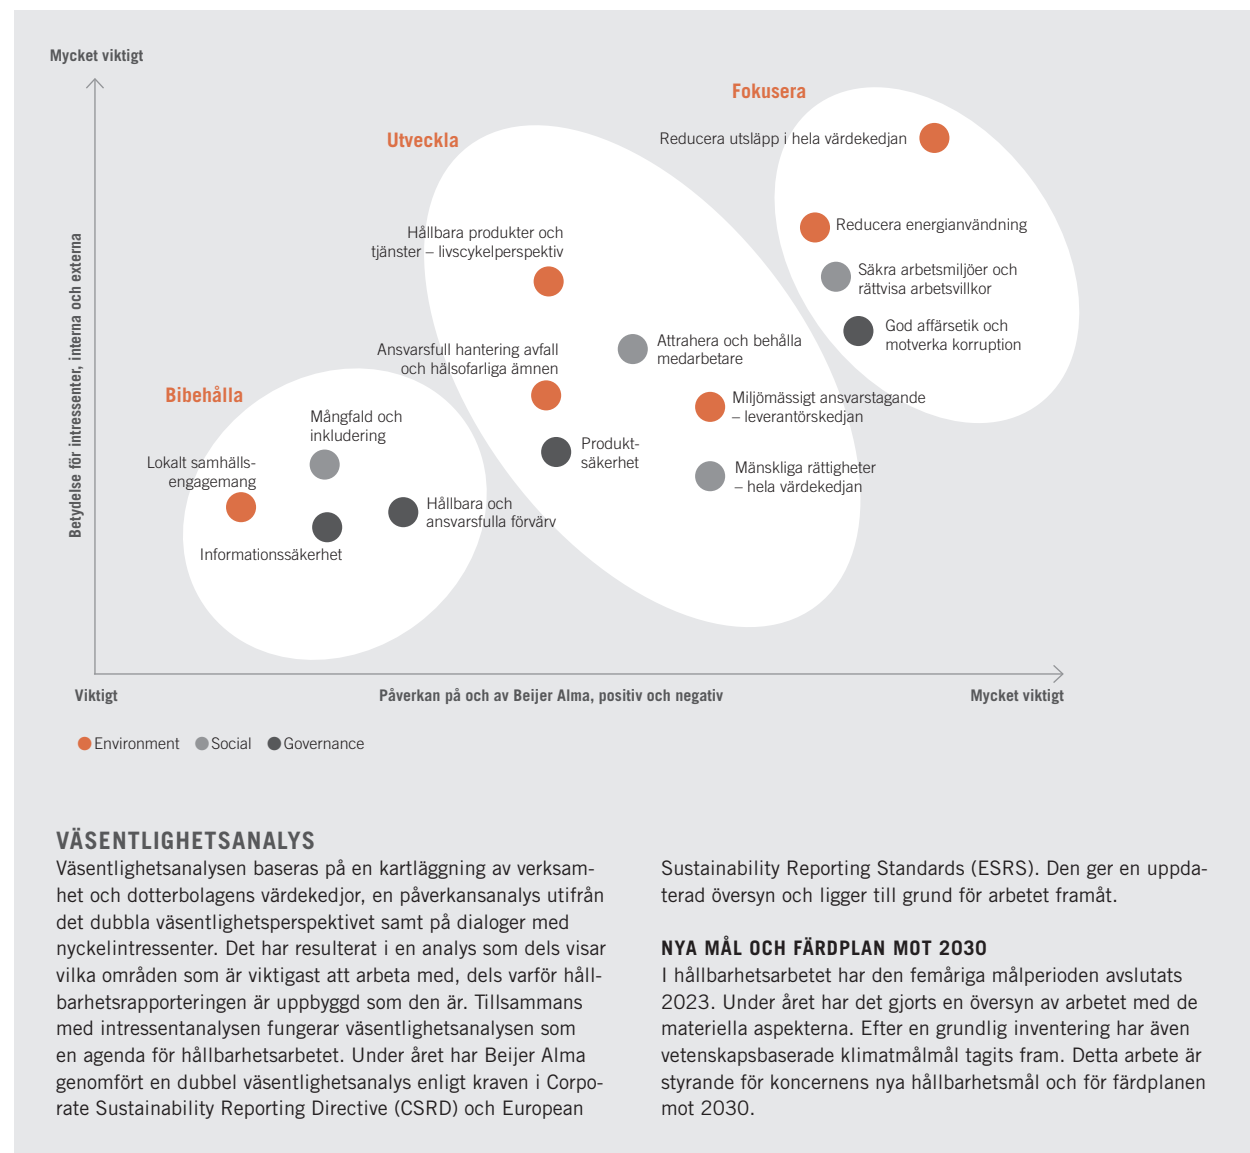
Mycket viktigt

Betydelse för intressenter, interna och externa

Fokusera

Reducera utsläpp i hela värdekedjan

Reducera energianvändning

Säkra arbetsmiljöer och rättvisa arbetsvillkor

God affärsetik och motverka korruption

Utveckla

Hållbara produkter och tjänster – livscykelperspektiv

Ansvarsfull hantering avfall och hälsofarliga ämnen

Attrahera och behålla medarbetare

Miljömässigt ansvarstagande – leverantörskedjan

Produktsäkerhet

Mänskliga rättigheter – hela värdekedjan

Bibehålla

Mångfald och inkludering

Lokalt samhällsengagemang

Hållbara och ansvarsfulla förvärv

Informationssäkerhet

Viktigt

Påverkan på och av Beijer Alma, positiv och negativ

Mycket viktigt

Environment Social Governance

VÄSENTLIGHETSANALYS

Väsentlighetsanalysen baseras på en kartläggning av verksamhet och dotterbolagens värdekedjor, en påverkansanalys utifrån det dubbla väsentlighetsperspektivet samt på dialoger med nyckelintressenter. Det har resulterat i en analys som dels visar vilka områden som är viktigast att arbeta med, dels varför hållbarhetsrapporteringen är uppbyggd som den är. Tillsammans med intressentanalysen fungerar väsentlighetsanalysen som en agenda för hållbarhetsarbetet. Under året har Beijer Alma genomfört en dubbel väsentlighetsanalys enligt kraven i Corporate Sustainability Reporting Directive (CSRD) och European Sustainability Reporting Standards (ESRS). Den ger en uppdaterad översyn och ligger till grund för arbetet framåt.

NYA MÅL OCH FÄRDPLAN MOT 2030

I hållbarhetsarbetet har den femåriga målperioden avslutats 2023. Under året har det gjorts en översyn av arbetet med de materiella aspekterna. Efter en grundlig inventering har även vetenskapsbaserade klimatmålmål tagits fram. Detta arbete är styrande för koncernens nya hållbarhetsmål och för färdplanen mot 2030.